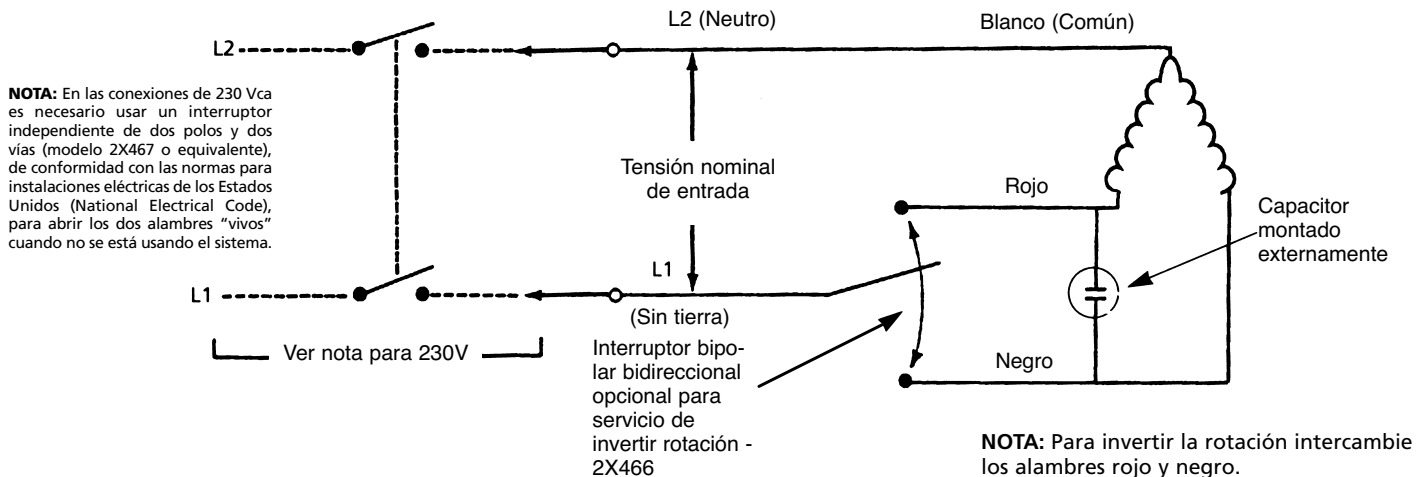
L2

NOTA: En las conexiones de 230 Vca es necesario usar un interruptor independiente de dos polos y dos vías (modelo 2X467 o equivalente), de conformidad con las normas para instalaciones eléctricas de los Estados Unidos (National Electrical Code), para abrir los dos alambres "vivos" cuando no se está usando el sistema.

L1

Ver nota para 230V

L2 (Neutro)

Blanco (Común)

Tensión nominal de entrada

L1

(Sin tierra)

Interruptor bipolar bidireccional opcional para servicio de invertir rotación - 2X466

Rojo

Negro

Capacitor montado externamente

NOTA: Para invertir la rotación intercambie los alambres rojo y negro.